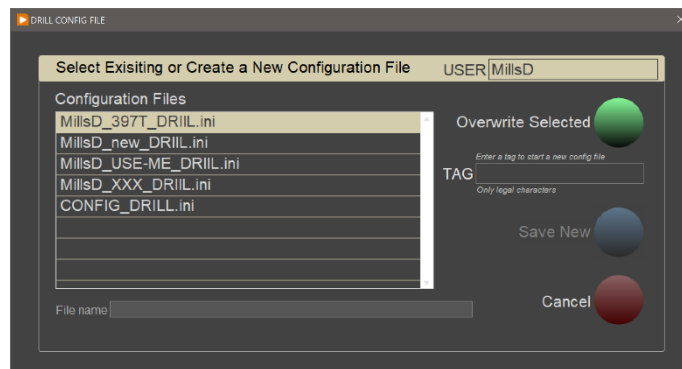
DRILL CONFIG FILE

Select Exisiting or Create a New Configuration File

USER MillsD

Configuration Files

MillsD_397T_DRIIL.ini
MillsD_new_DRIIL.ini
MillsD_USE-ME_DRIIL.ini
MillsD_XXX_DRIIL.ini
CONFIG_DRILL.ini

Overwrite Selected

Enter a tag to start a new config file

TAG

Only legal characters

Save New

Cancel

File name